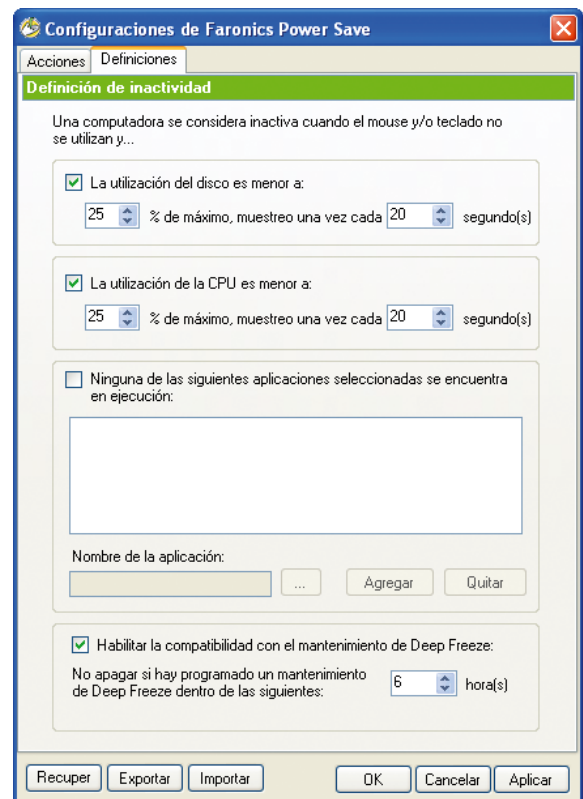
Configuraciones de Faronics Power Save

Acciones
Definiciones

Definición de inactividad

Una computadora se considera inactiva cuando el mouse y/o teclado no se utilizan y...

La utilización del disco es menor a:

25 % de máximo, muestreo una vez cada 20 segundo(s)

La utilización de la CPU es menor a:

25 % de máximo, muestreo una vez cada 20 segundo(s)

Ninguna de las siguientes aplicaciones seleccionadas se encuentra en ejecución:

Nombre de la aplicación:

...
Agregar
Quitar

Habilitar la compatibilidad con el mantenimiento de Deep Freeze:

No apagar si hay programado un mantenimiento de Deep Freeze dentro de las siguientes: 6 hora(s)

Recuper
Exportar
Importar
OK
Cancelar
Aplicar